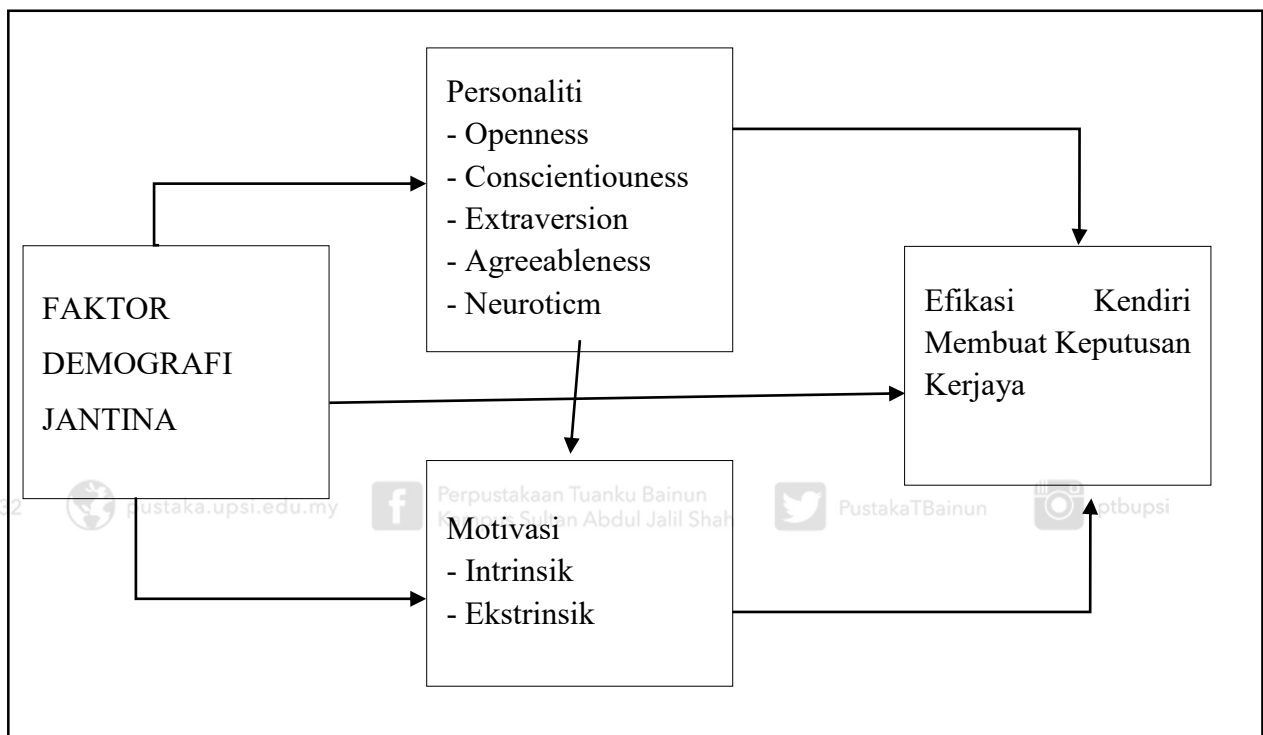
Personaliti
- Openness
- Conscientiouness
- Extraversion
- Agreeableness
- Neuroticm

FAKTOR DEMOGRAFI JANTINA

Efikasi Kendiri Membuat Keputusan Kerjaya

32 pustaka.upsi.edu.my Perpustakaan Tuanku Bainun Kampus Sultan Abdul Jalil Shah PustakaTBainun ptbupsi

Motivasi
- Intrinsik
- Ekstrinsik